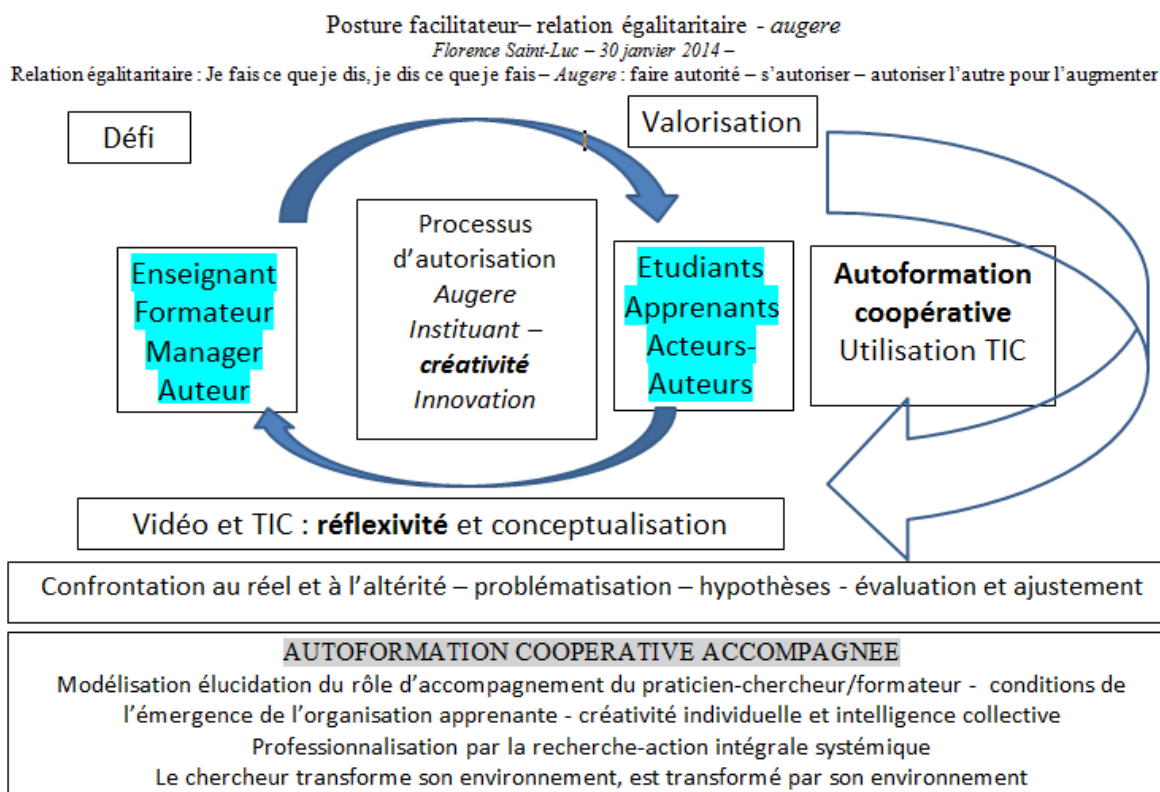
Posture facilitateur– relation égalitaritaire - *augere*
*Florence Saint-Luc – 30 janvier 2014 –*
Relation égalitaritaire : Je fais ce que je dis, je dis ce que je fais – *Augere* : faire autorité – s'autoriser – autoriser l'autre pour l'augmenter

Défi

Valorisation

Enseignant
Formateur
Manager
Auteur

Processus d'autorisation
*Augere*
*Instituant* –
***créativité***
*Innovation*

Etudiants
Apprenants
Acteurs-
Auteurs

**Autoformation coopérative**
Utilisation TIC

Vidéo et TIC : **réflexivité** et conceptualisation

Confrontation au réel et à l'altérité – problématisation – hypothèses - évaluation et ajustement

AUTOFORMATION COOPERATIVE ACCOMPAGNEE
Modélisation élucidation du rôle d'accompagnement du praticien-chercheur/formateur - conditions de l'émergence de l'organisation apprenante - créativité individuelle et intelligence collective
Professionnalisation par la recherche-action intégrale systémique
Le chercheur transforme son environnement, est transformé par son environnement